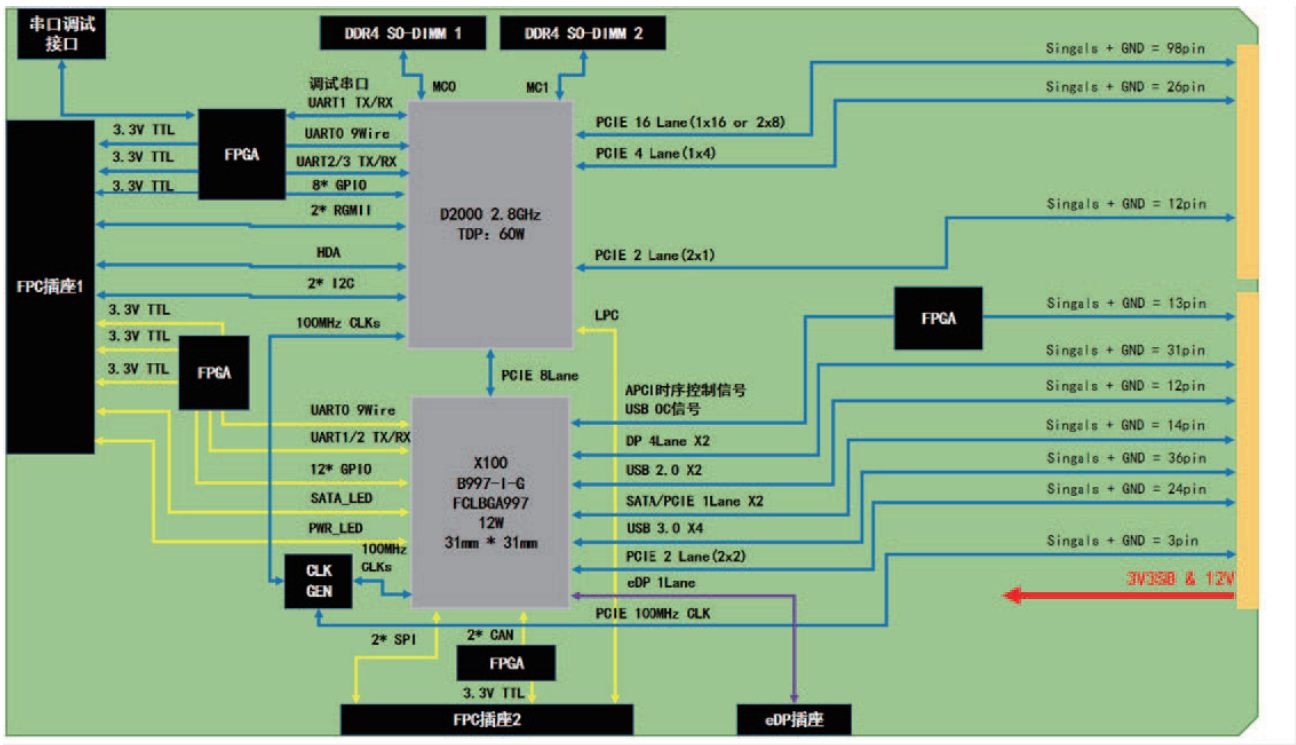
串口调试接口

DDR4 SO-DIMM 1

DDR4 SO-DIMM 2

MC0

MC1

调试串口
UART1 TX/RX

UART0 9Wire

UART2/3 TX/RX

8* GPIO

2* RGMII

HDA

2* I2C

100MHz CLKs

3.3V TTL

3.3V TTL

3.3V TTL

FPGA

FPC插座1

3.3V TTL

3.3V TTL

3.3V TTL

FPGA

D2000 2.8GHz
TDP: 60W

PCIE 16 Lane(1x16 or 2x8)

PCIE 4 Lane(1x4)

PCIE 2 Lane(2x1)

LPC

PCIE 8Lane

Singals + GND = 98pin

Singals + GND = 26pin

Singals + GND = 12pin

FPGA

Singals + GND = 13pin

Singals + GND = 31pin

Singals + GND = 12pin

Singals + GND = 14pin

Singals + GND = 36pin

Singals + GND = 24pin

Singals + GND = 3pin

3V3SB & 12V

UART0 9Wire

UART1/2 TX/RX

12* GPIO

SATA_LED

PWR_LED

X100
B997-I-G
FCLBGA997
12W
31mm * 31mm

APCI时序控制信号
USB OC信号

DP 4Lane X2

USB 2.0 X2

SATA/PCIE 1Lane X2

USB 3.0 X4

PCIE 2 Lane(2x2)

eDP 1Lane

PCIE 100MHz CLK

100MHz CLKs

CLK GEN

2* SPI

2* CAN

FPGA

3.3V TTL

FPC插座2

eDP插座